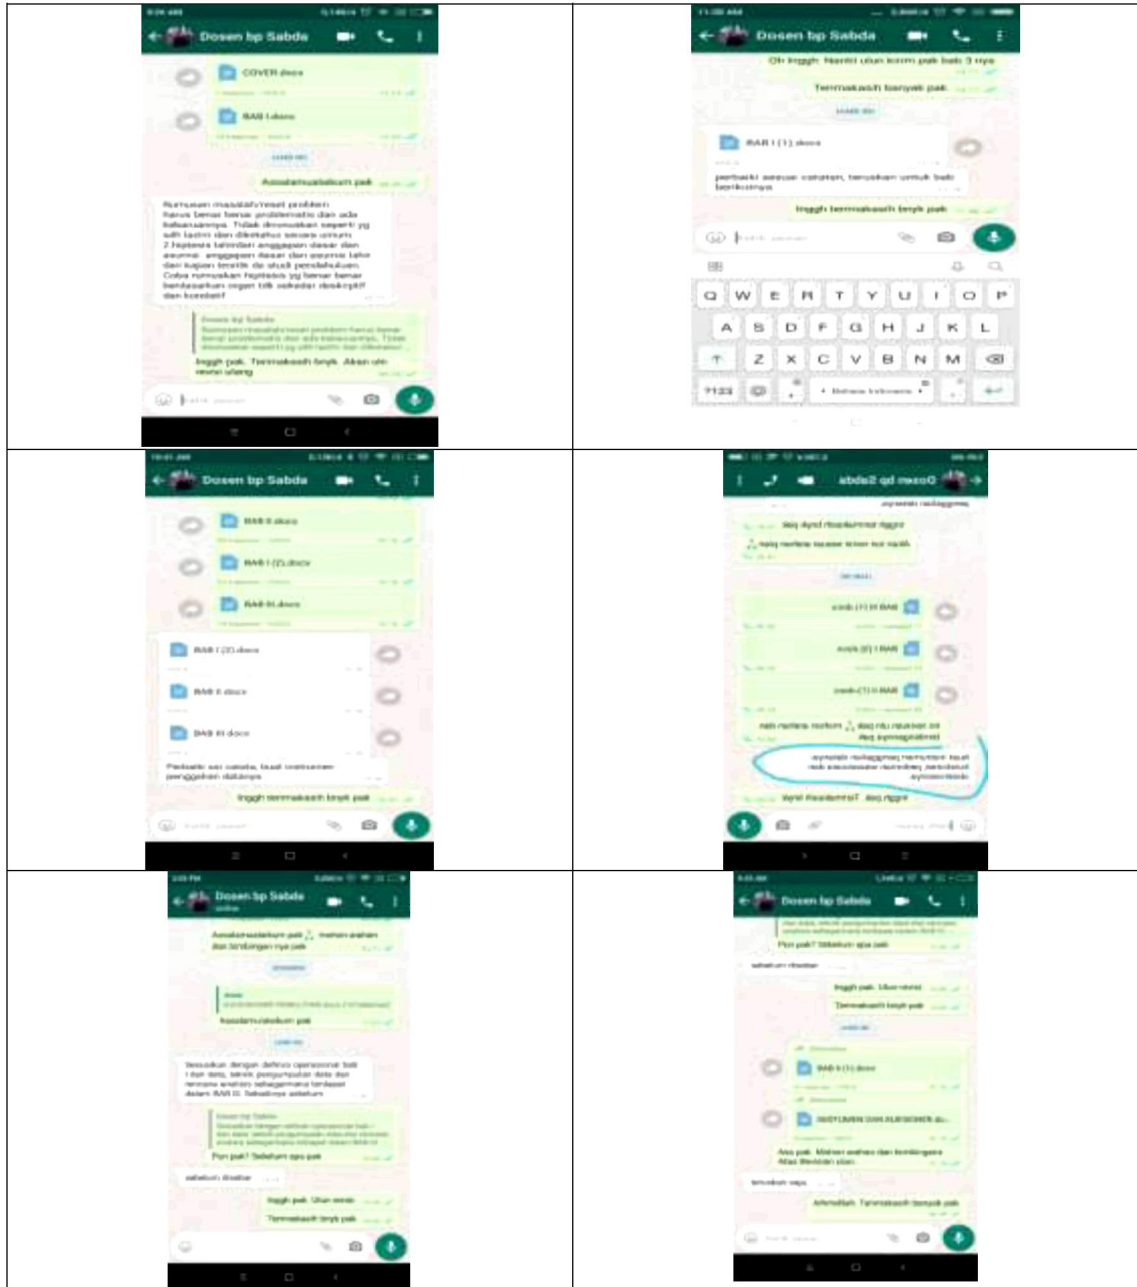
Dosen bp Sabda

COVER.docx

BAB I.docx

Assalamualaikum pak

Rumusan masalah/mset problem harus benar benar problematis dan ada kebaruannya. Tidak dirumuskan seperti yg sdh lazim dan diketahui secara umum 2.hiptesis tetindari anggapan dasar dan asumsi. anggapan dasar dan asumsi lahir dari kajian teoritik dn studi pendahuluan. Coba rumuskan hiptesis yg benar benar berdasarkan organ tdk sekedar deskriptif dan korelatif

Dosen bp Sabda

Inggih pak. Termakasih bnyk. Akan um revisi ulang

Dosen bp Sabda

Oh inggih. Nanti ulun kirim pak bab 3 nya

Termakasih banyak pak

BAB I (1).docx

perbaiki sesuai catatan, teruskan untuk bab berikutnya

Inggih termakasih bnyk pak

Q W E R T Y U I O P
A S D F G H J K L
Z X C V B N M
?123 Bahasa Indonesia

Dosen bp Sabda

BAB II.docx

BAB I (2).docx

BAB III.docx

BAB I (2).docx

BAB II.docx

BAB III.docx

Perbaiki sei catatan, buat instrumen penggalian datanya

Inggih termakasih bnyk pak

Dosen bp Sabda

Inggih termakasih bnyk pak

BAB III (1).docx

BAB I (2).docx

BAB II (1).docx

Inggih pak. Termakasih bnyk

Dosen bp Sabda

Assalamualaikum pak mohon arahan dan bimbingan nya pak

Assalamualaikum pak

Sesuaikan dengan definisi operasional bab I dan data, teknik pengumpulan data dan tentukan sebagaimana terdapat dalam BAB II. Sebelumya sebelum

Dosen bp Sabda

Pon pak? Sebelum apa pak

sebelum disebar

Inggih pak. Ulun revisi

Termakasih bnyk pak

Dosen bp Sabda

Pon pak? Sebelum apa pak

sebelum disebar

Inggih pak. Ulun revisi

Termakasih bnyk pak

BAB II (1).docx

Asa pak. Mohon arahan dan bimbingan Atas Revisian ulun

teruskan saja

Alhamdulilah. Termakasih banyak pak